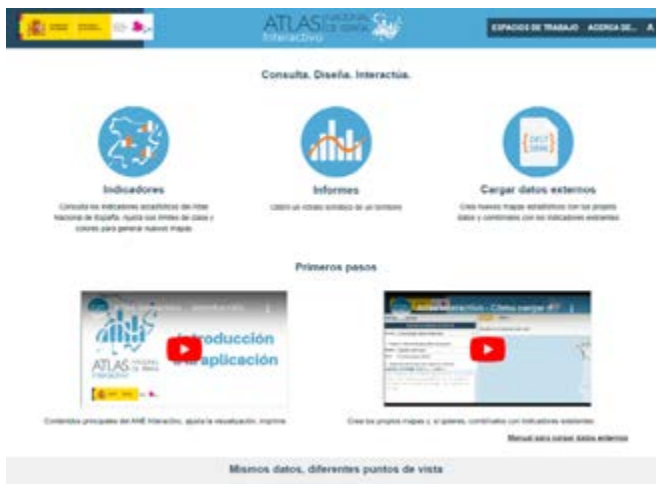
ATLAS NACIONAL DE ESPAÑA Interactivo

ESPACIOS DE TRABAJO ACERCA DE... A

Consulta. Diseña. Interactúa.

Indicadores

Consulta los indicadores estadísticos del Atlas Nacional de España, ajusta sus límites de clase y colores para generar nuevos mapas

Informes

Obtén un rotado temático de un territorio

Cargar datos externos

Crea nuevos mapas estadísticos con tus propios datos y combínalos con los indicadores existentes

Primeros pasos

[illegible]

Introducción a la aplicación

ATLAS NACIONAL DE ESPAÑA Interactivo

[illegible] Interactivo - Cómo cargar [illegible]

Contenidos principales del ANE Interactivo, ajusta la visualización, imprime

Crea tus propios mapas y, si quieres, combínalos con indicadores existentes

Manual para cargar datos externos

Mismos datos, diferentes puntos de vista